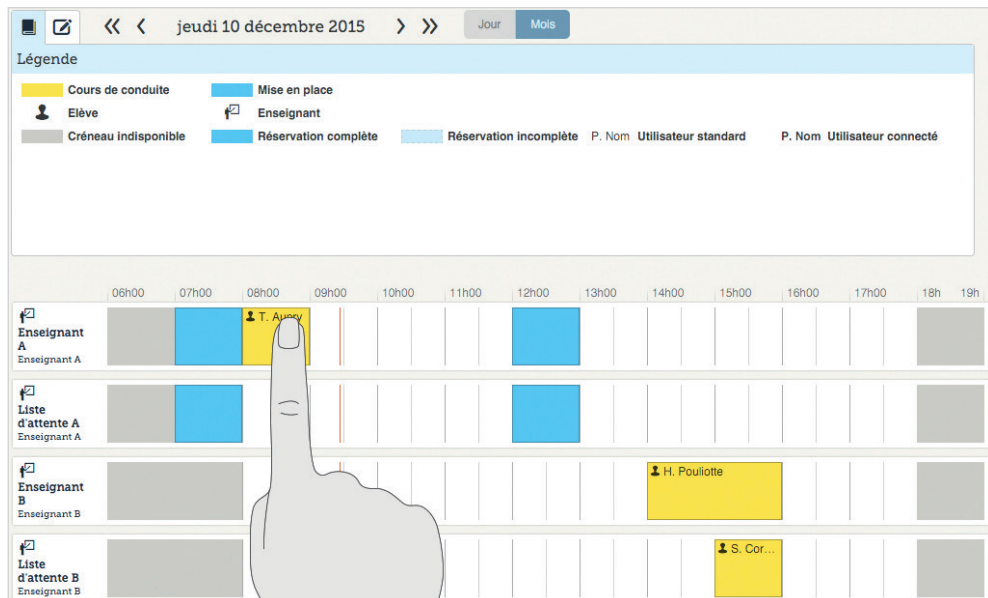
« ‹ jeudi 10 décembre 2015 › »
Jour Mois

Légende

Cours de conduite
Mise en place
Elève
Enseignant
Créneau indisponible
Réservation complète
Réservation incomplète
P. Nom Utilisateur standard
P. Nom Utilisateur connecté

06h00 07h00 08h00 09h00 10h00 11h00 12h00 13h00 14h00 15h00 16h00 17h00 18h 19h

Enseignant A
Enseignant A
T. Au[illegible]

Liste d'attente A
Enseignant A

Enseignant B
Enseignant B
H. Pouliotte

Liste d'attente B
Enseignant B
S. Cor...